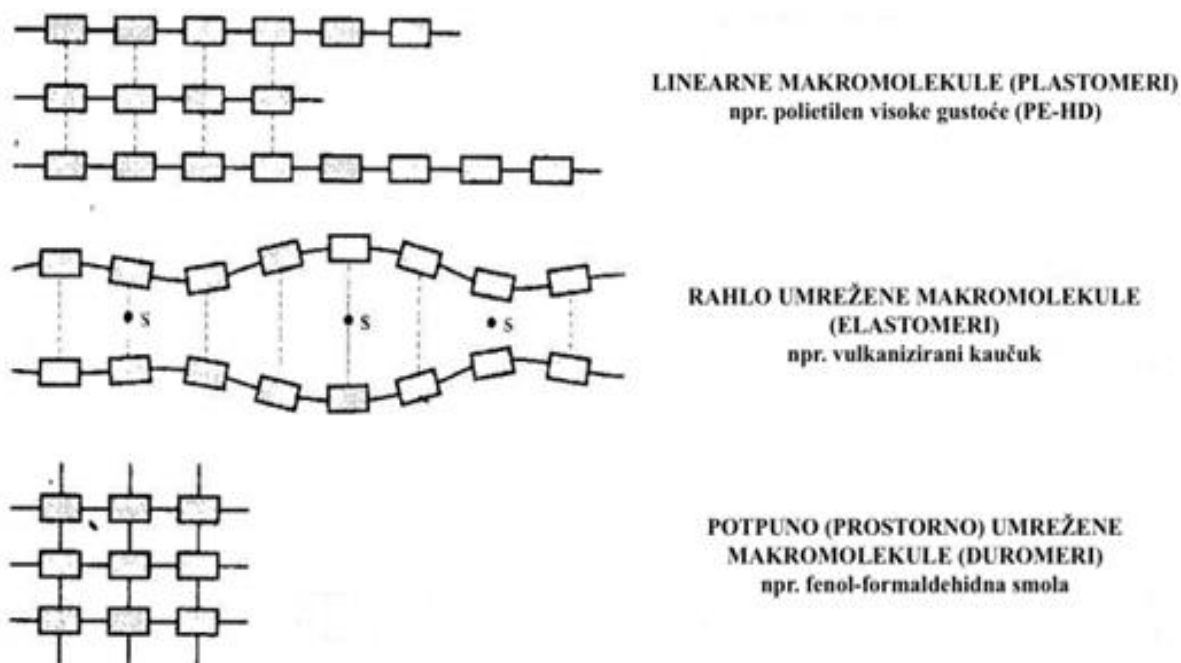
LINEARNE MAKROMOLEKULE (PLASTOMERI)
npr. polietilen visoke gustoće (PE-HD)

S S S

RAHLO UMREŽENE MAKROMOLEKULE (ELASTOMERI)
npr. vulkanizirani kaučuk

POTPUNO (PROSTORNO) UMREŽENE MAKROMOLEKULE (DUROMERI)
npr. fenol-formaldehidna smola